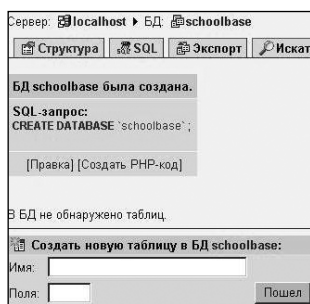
Сервер: localhost ▸ БД: schoolbase

Структура | SQL | Экспорт | Искат

БД schoolbase была создана.

SQL-запрос:
CREATE DATABASE `schoolbase`;

[Правка] [Создать PHP-код]

В БД не обнаружено таблиц.

Создать новую таблицу в БД schoolbase:

Имя:

Поля:

Пошел